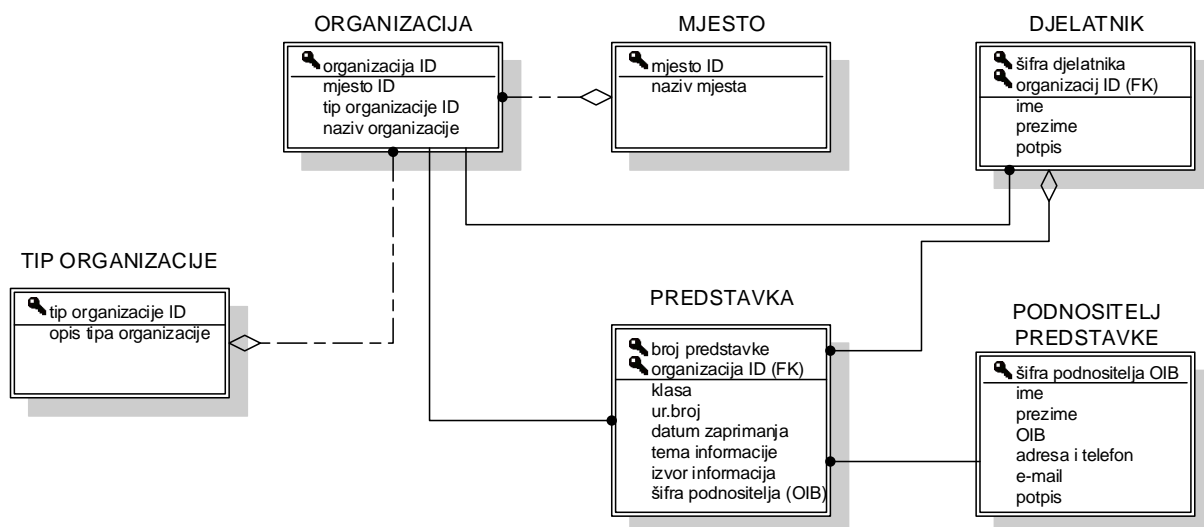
ORGANIZACIJA
organizacija ID
mjesto ID
tip organizacije ID
naziv organizacije

MJESTO
mjesto ID
naziv mjesta

DJELATNIK
šifra djelatnika
organizacij ID (FK)
ime
prezime
potpis

TIP ORGANIZACIJE
tip organizacije ID
opis tipa organizacije

PREDSTAVKA
broj predstavke
organizacija ID (FK)
klasa
ur.broj
datum zaprimanja
tema informacije
izvor informacija
šifra podnositelja (OIB)

PODNOSITELJ PREDSTAVKE
šifra podnositelja OIB
ime
prezime
OIB
adresa i telefon
e-mail
potpis